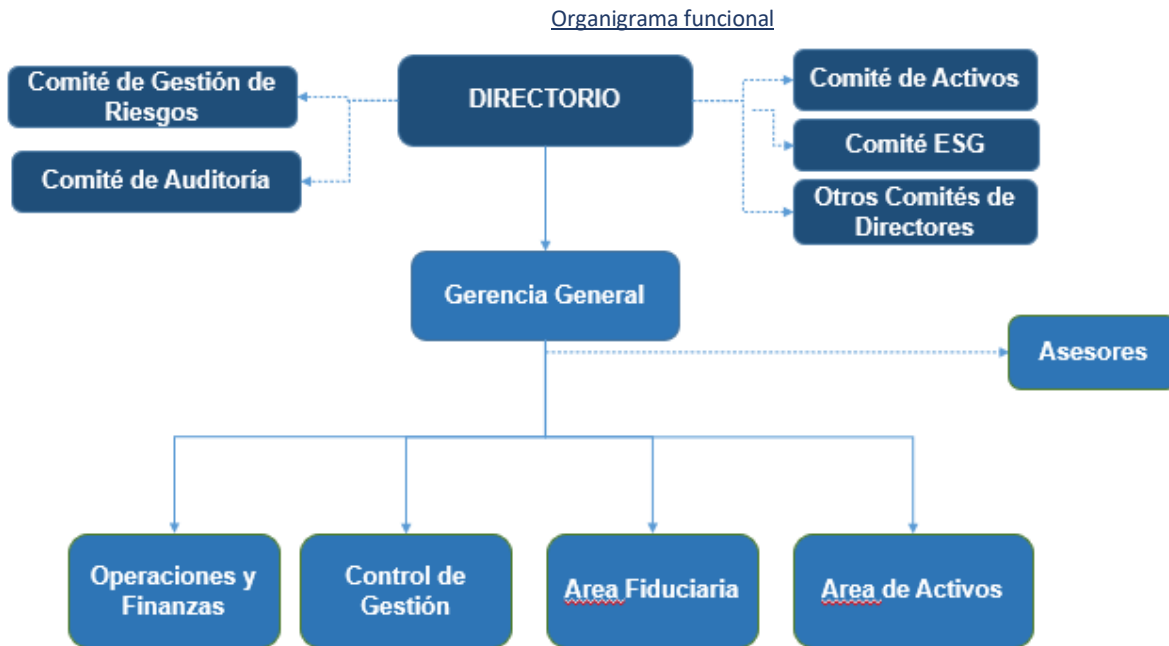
Organigrama funcional

Comité de Gestión de Riesgos

Comité de Auditoría

DIRECTORIO

Comité de Activos

Comité ESG

Otros Comités de Directores

Gerencia General

Asesores

Operaciones y Finanzas

Control de Gestión

Area Fiduciaria

Area de Activos